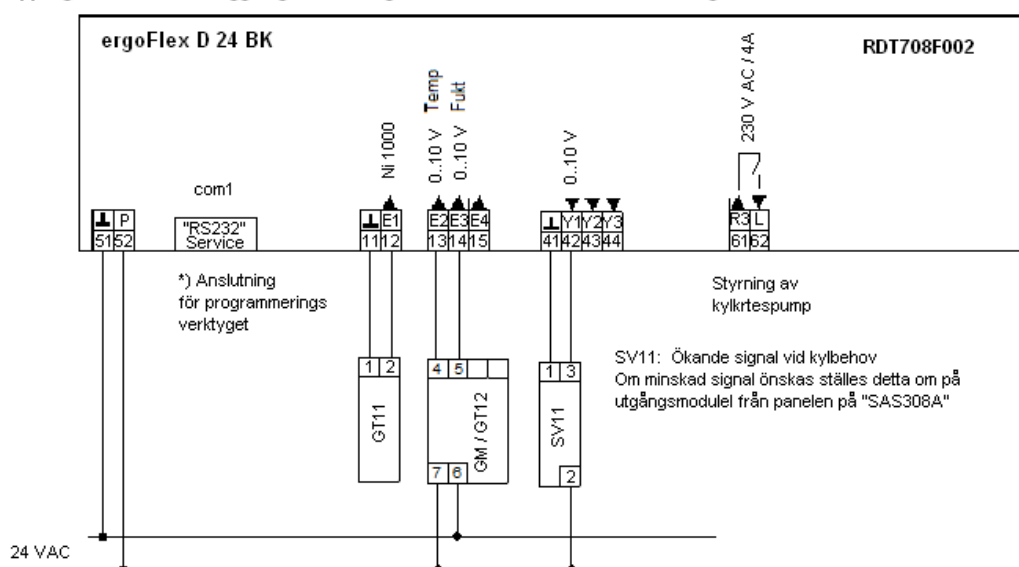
ergoFlex D 24 BK

RDT708F002

230 V AC / 4A

Temp
Fukt

Ni 1000

0..10 V
0..10 V

0..10 V

com1

⊥ P
51 52

"RS232"
Service

⊥ E1
11 12

E2 E3 E4
13 14 15

⊥ Y1 Y2 Y3
41 42 43 44

R3 L
61 62

*) Anslutning för programmerings verktyget

Styrning av kylkrtespump

SV11: Ökande signal vid kylbehov
Om minskad signal önskas ställes detta om på utgångsmodulel från panelen på "SAS308A"

1 2
GT11

4 5
GM / GT12
7 6

1 3
SV11
2

24 VAC